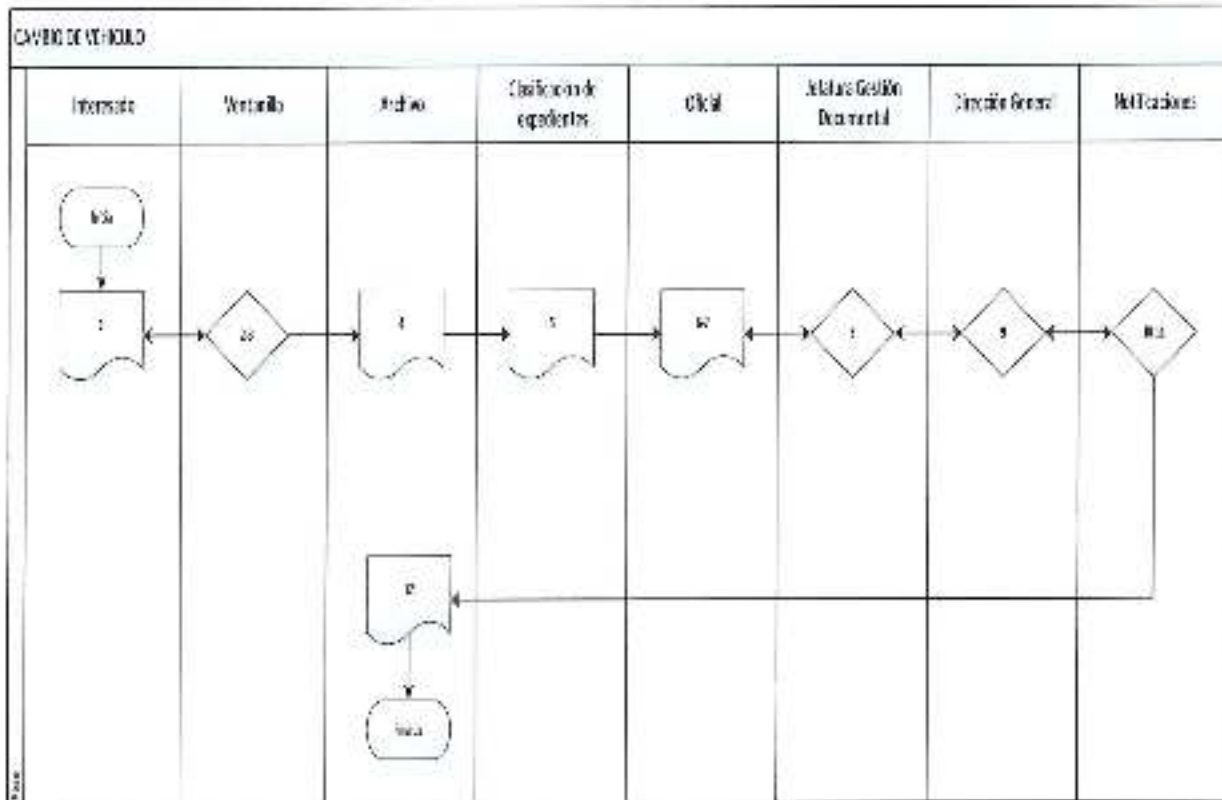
CAMBIO DE VEHICULO

| Interesado | Ventanilla | Archivo | Clasificación de expedientes | Oficial | Jefatura Gestión Documental | Dirección General | Notificaciones |
|---|---|---|---|---|---|---|---|

Inicio

1

2-3

4

5

6-7

8

9

10-11

12

Fin